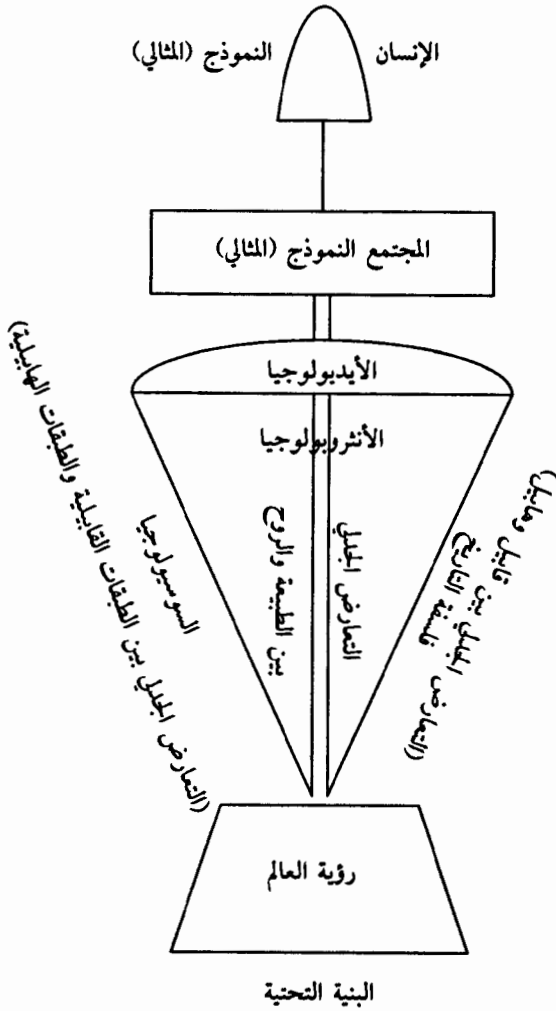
الإنسان النموذج (المثالي)

المجتمع النموذج (المثالي)

الأيديولوجيا

الأنثروبولوجيا

(التعارض الجدلي بين الطبقات القابيلية والطبقات الهابيلية)

السوسيولوجيا

بين الطبيعة والروح

التعارض الجدلي

(التعارض الجدلي بين قابيل وهابيل)

فلسفة التاريخ

رؤية العالم

البنية التحتية